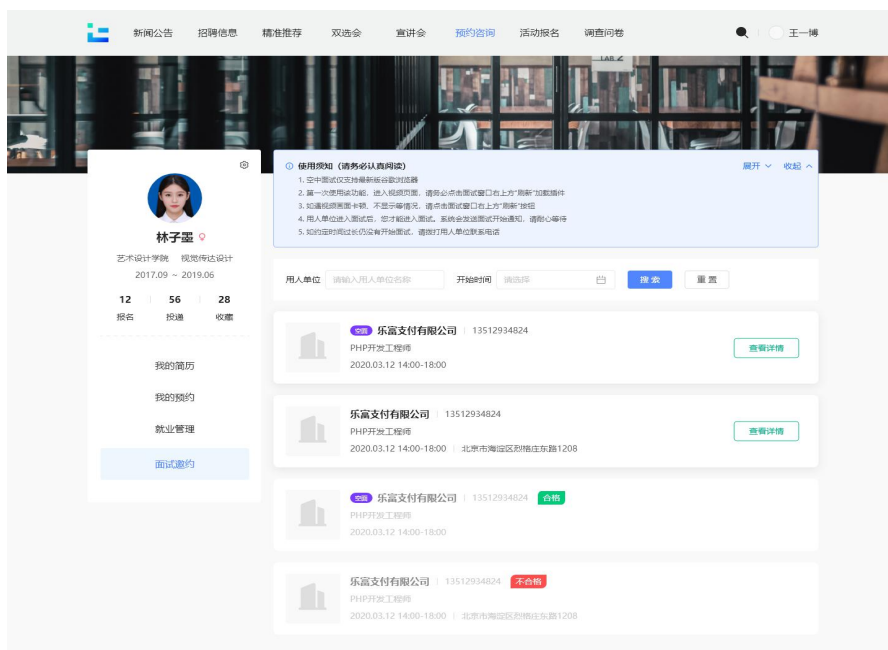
新闻公告 招聘信息 精准推荐 双选会 宣讲会 预约咨询 活动报名 调查问卷

王一博

林子墨 ♀

艺术设计学院 视觉传达设计

2017.09 ~ 2019.06

| 12 | 56 | 28 |
|---|---|---|
| 报名 | 投递 | 收藏 |

我的简历

我的预约

就业管理

面试邀约

使用须知（请务必认真阅读）

展开 收起

1. 空中面试仅支持最新版谷歌浏览器
2. 第一次使用该功能，进入视频页面，请务必点击面试窗口右上方"刷新"加载插件
3. 如遇视频画面卡顿、不显示等情况，请点击面试窗口右上方"刷新"按钮
4. 用人单位进入面试后，您才能进入面试，系统会发送面试开始通知，请耐心等待
5. 如约定时间过长仍没有开始面试，请拨打用人单位联系电话

用人单位 请输入用人单位名称 开始时间 请选择 搜 索 重 置

空宣 乐富支付有限公司 13512934824
PHP开发工程师
2020.03.12 14:00-18:00
查看详情

乐富支付有限公司 13512934824
PHP开发工程师
2020.03.12 14:00-18:00 北京市海淀区烈格庄东路1208
查看详情

空宣 乐富支付有限公司 13512934824 合格
PHP开发工程师
2020.03.12 14:00-18:00

乐富支付有限公司 13512934824 不合格
PHP开发工程师
2020.03.12 14:00-18:00 北京市海淀区烈格庄东路1208